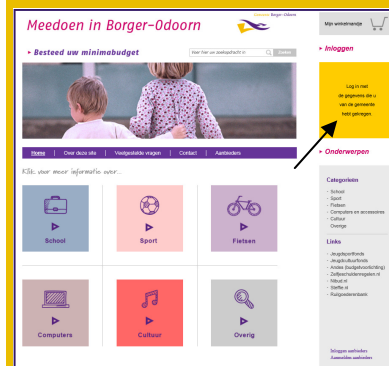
Meedoen in Borger-Odoorn

Gemeente Borger-Odoorn

Mijn winkelmandje

» Inloggen

» Besteed uw minimabudget

Voer hier uw zoekopdracht in

Zoeken

Log in met de gegevens die u van de gemeente hebt gekregen.

Home | Over deze site | Veelgestelde vragen | Contact | Aanbieders

Klik voor meer informatie over...

» Onderwerpen

School

Sport

Fietsen

Categorieën

- School
- Sport
- Fietsen
- Computers en accessoires
- Cultuur
- Overige

Links

- Jeugdsportfonds
- Jeugdcultuurfonds
- Amike (budgetvoorlichting)
- Zelfbeschikkingsregeling.nl
- Nibud.nl
- Steffie.nl
- Rijksoverheidsportaal

Computers

Cultuur

Overig

Inloggen aanbieders
Aanmelden aanbieders